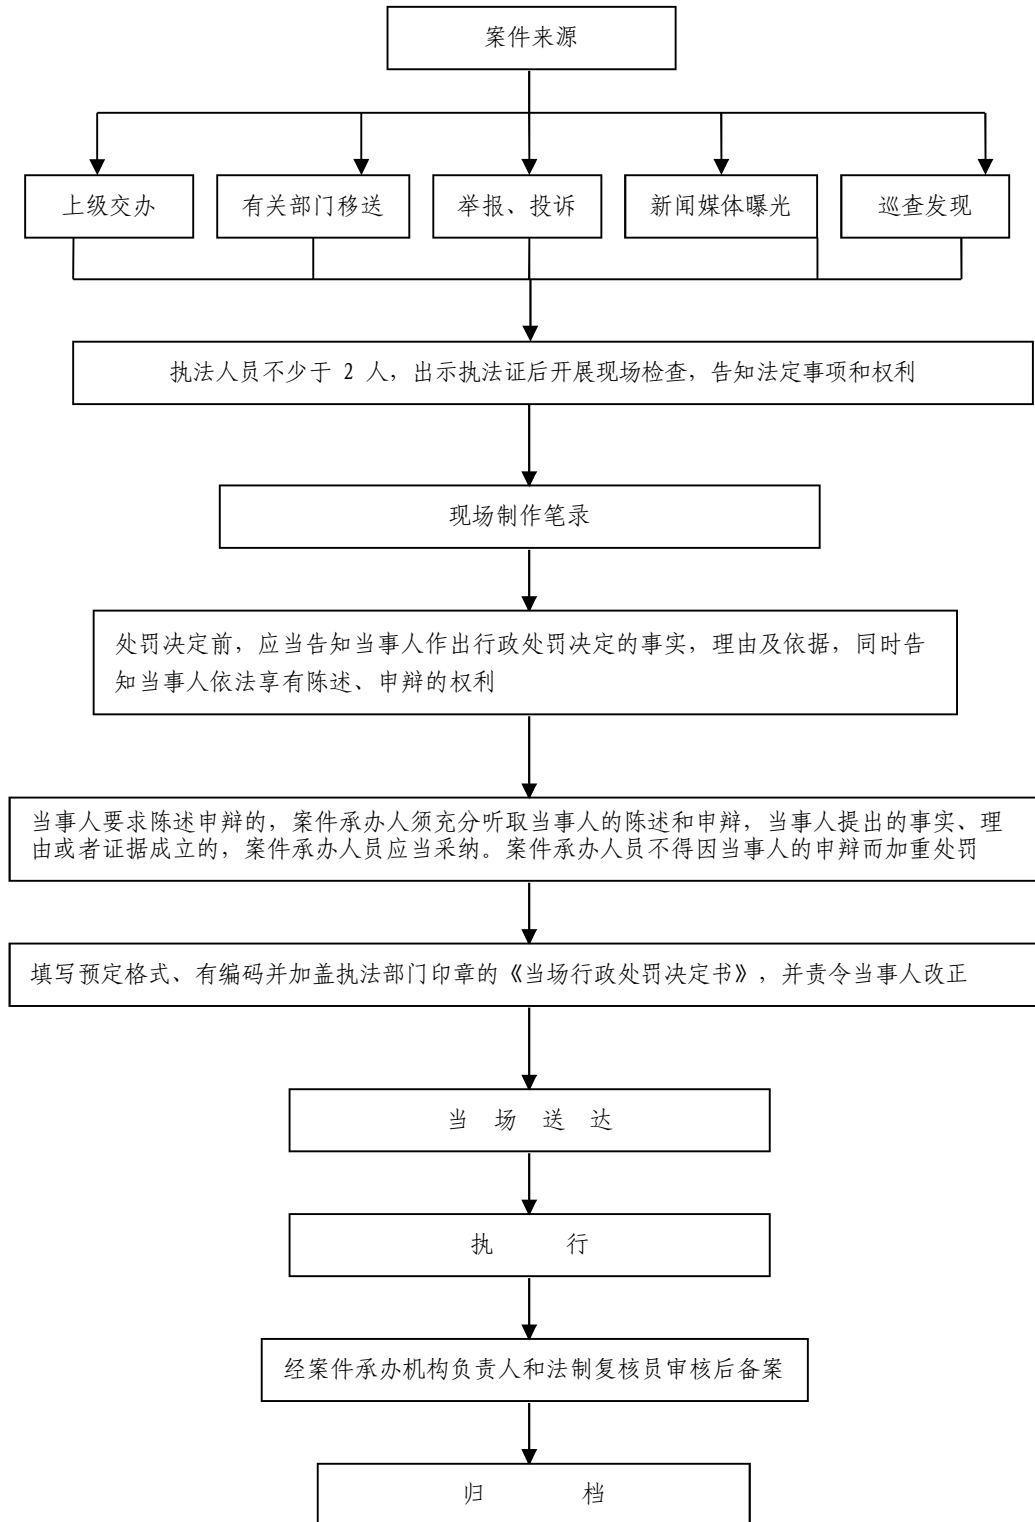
案件来源

上级交办

有关部门移送

举报、投诉

新闻媒体曝光

巡查发现

执法人员不少于 2 人，出示执法证后开展现场检查，告知法定事项和权利

现场制作笔录

处罚决定前，应当告知当事人作出行政处罚决定的事实，理由及依据，同时告知当事人依法享有陈述、申辩的权利

当事人要求陈述申辩的，案件承办人须充分听取当事人的陈述和申辩，当事人提出的事实、理由或者证据成立的，案件承办人员应当采纳。案件承办人员不得因当事人的申辩而加重处罚

填写预定格式、有编码并加盖执法部门印章的《当场行政处罚决定书》，并责令当事人改正

当 场 送 达

执 行

经案件承办机构负责人和法制复核员审核后备案

归 档